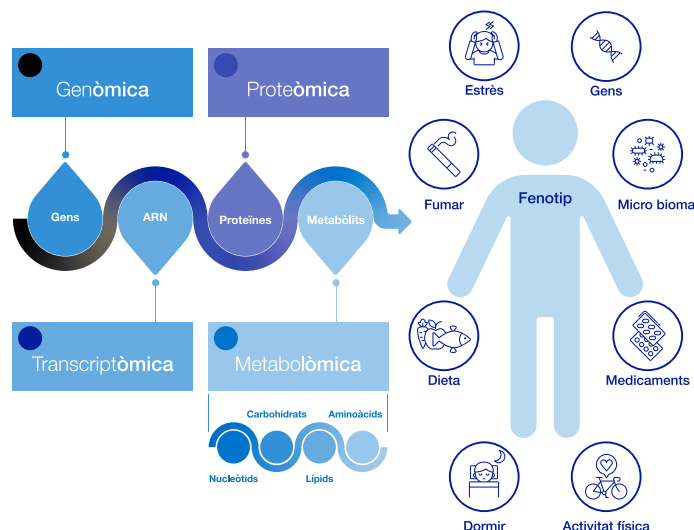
Genòmica

Proteòmica

Gens

ARN

Proteïnes

Metabòlits

Transcriptòmica

Metabolòmica

Carbohidrats

Aminoàcids

Nucleòtids

Lípids

Estrès

Gens

Fumar

Micro bioma

Fenotip

Dieta

Medicaments

Dormir

Activitat física